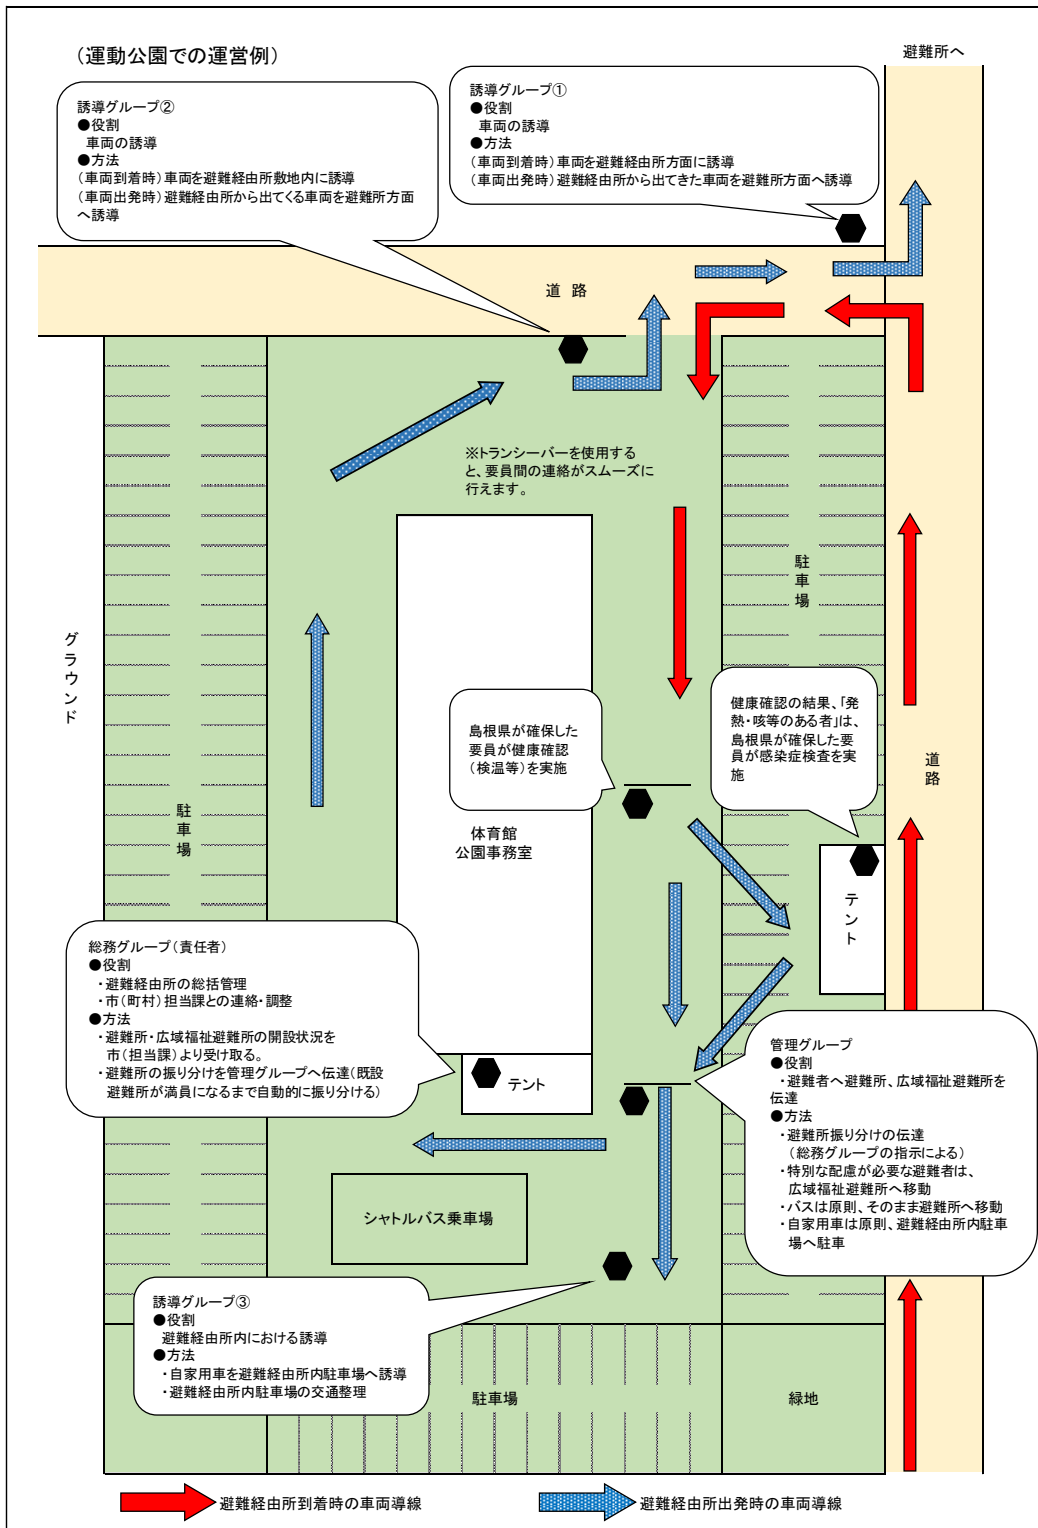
（運動公園での運営例）

避難所へ

誘導グループ②
●役割
車両の誘導
●方法
（車両到着時）車両を避難経由所敷地内に誘導
（車両出発時）避難経由所から出てくる車両を避難所方面へ誘導

誘導グループ①
●役割
車両の誘導
●方法
（車両到着時）車両を避難経由所方面に誘導
（車両出発時）避難経由所から出てきた車両を避難所方面へ誘導

道 路

※トランシーバーを使用すると、要員間の連絡がスムーズに行えます。

駐車場

グラウンド

駐車場

島根県が確保した要員が健康確認（検温等）を実施

健康確認の結果、「発熱・咳等のある者」は、島根県が確保した要員が感染症検査を実施

道路

体育館
公園事務室

テント

総務グループ（責任者）
●役割
・避難経由所の総括管理
・市（町村）担当課との連絡・調整
●方法
・避難所・広域福祉避難所の開設状況を市（担当課）より受け取る。
・避難所の振り分けを管理グループへ伝達（既設避難所が満員になるまで自動的に振り分ける）

テント

管理グループ
●役割
・避難者へ避難所、広域福祉避難所を伝達
●方法
・避難所振り分けの伝達（総務グループの指示による）
・特別な配慮が必要な避難者は、広域福祉避難所へ移動
・バスは原則、そのまま避難所へ移動
・自家用車は原則、避難経由所内駐車場へ駐車

シャトルバス乗車場

誘導グループ③
●役割
避難経由所内における誘導
●方法
・自家用車を避難経由所内駐車場へ誘導
・避難経由所内駐車場の交通整理

駐車場

緑地

避難経由所到着時の車両導線

避難経由所出発時の車両導線